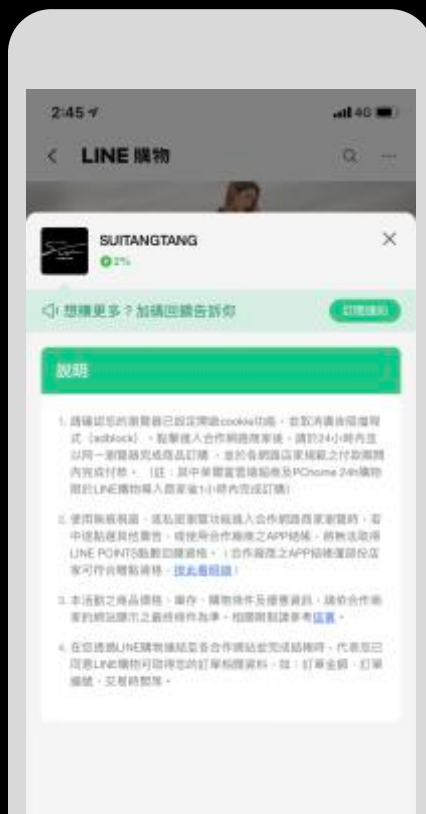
2:45

LINE 購物

SUITANGTANG

2%

想購更多？加碼回饋告訴你

說明

1. 請確認您的瀏覽器已設定開啟cookie功能，並取消廣告阻擋程式（adblock），點擊進入合作網路商家後，請於24小時內且以同一瀏覽器完成商品訂購，並於各網路店家規範之付款期限內完成付款。（註：其中樂天市場網路商店及PChome 24h購物限於LINE購物導入商家後1小時內完成訂購）

2. 使用無痕視窗、添私密瀏覽功能進入合作網路商家瀏覽時，若中途點擊其他廣告，或使用合作商家之APP結帳，將無法取得LINE POINTS點數回饋資格。（合作商家之APP結帳僅限於店家可符合贈點資格，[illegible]）

3. 本活動之商品價格、庫存、購物條件及優惠資訊，請依合作商家的網站顯示之最終條件為準，相關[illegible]。

4. 在您透過LINE購物連結至各合作網站並完成結帳時，代表您已同意LINE購物可取得您的訂單相關資料，如：訂單金額、訂單編號、交易時間等。